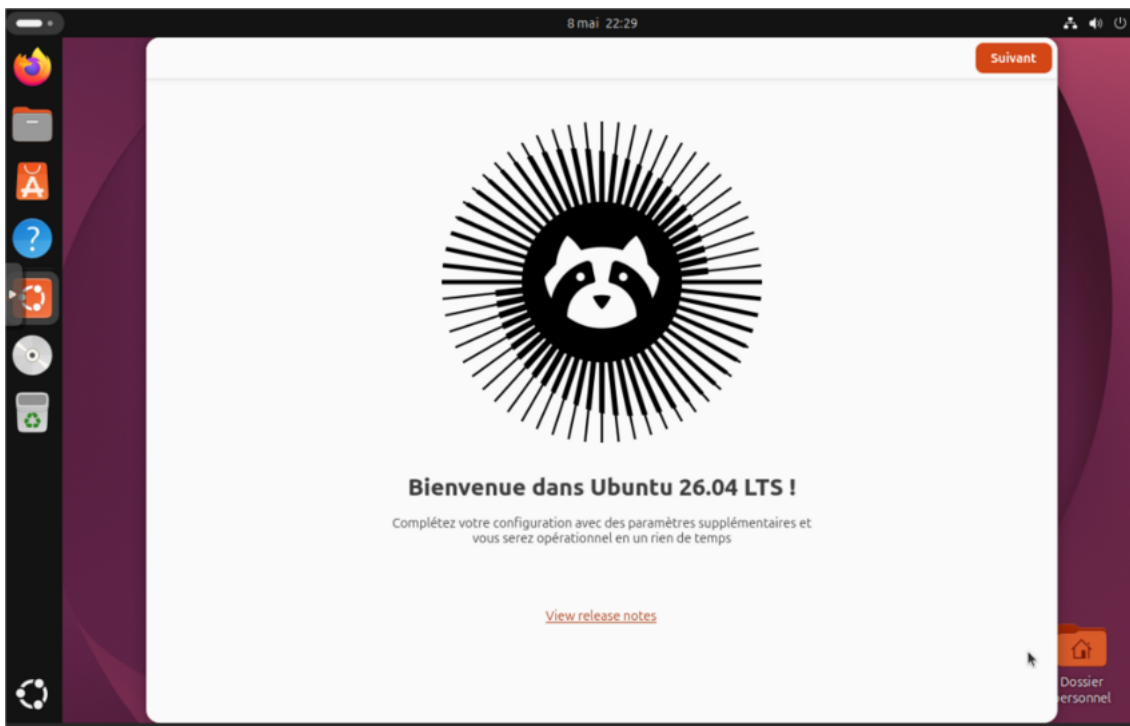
8 mai 22:29

Suivant

Bienvenue dans Ubuntu 26.04 LTS !

Complétez votre configuration avec des paramètres supplémentaires et vous serez opérationnel en un rien de temps

View release notes

Dossier
ersonnel